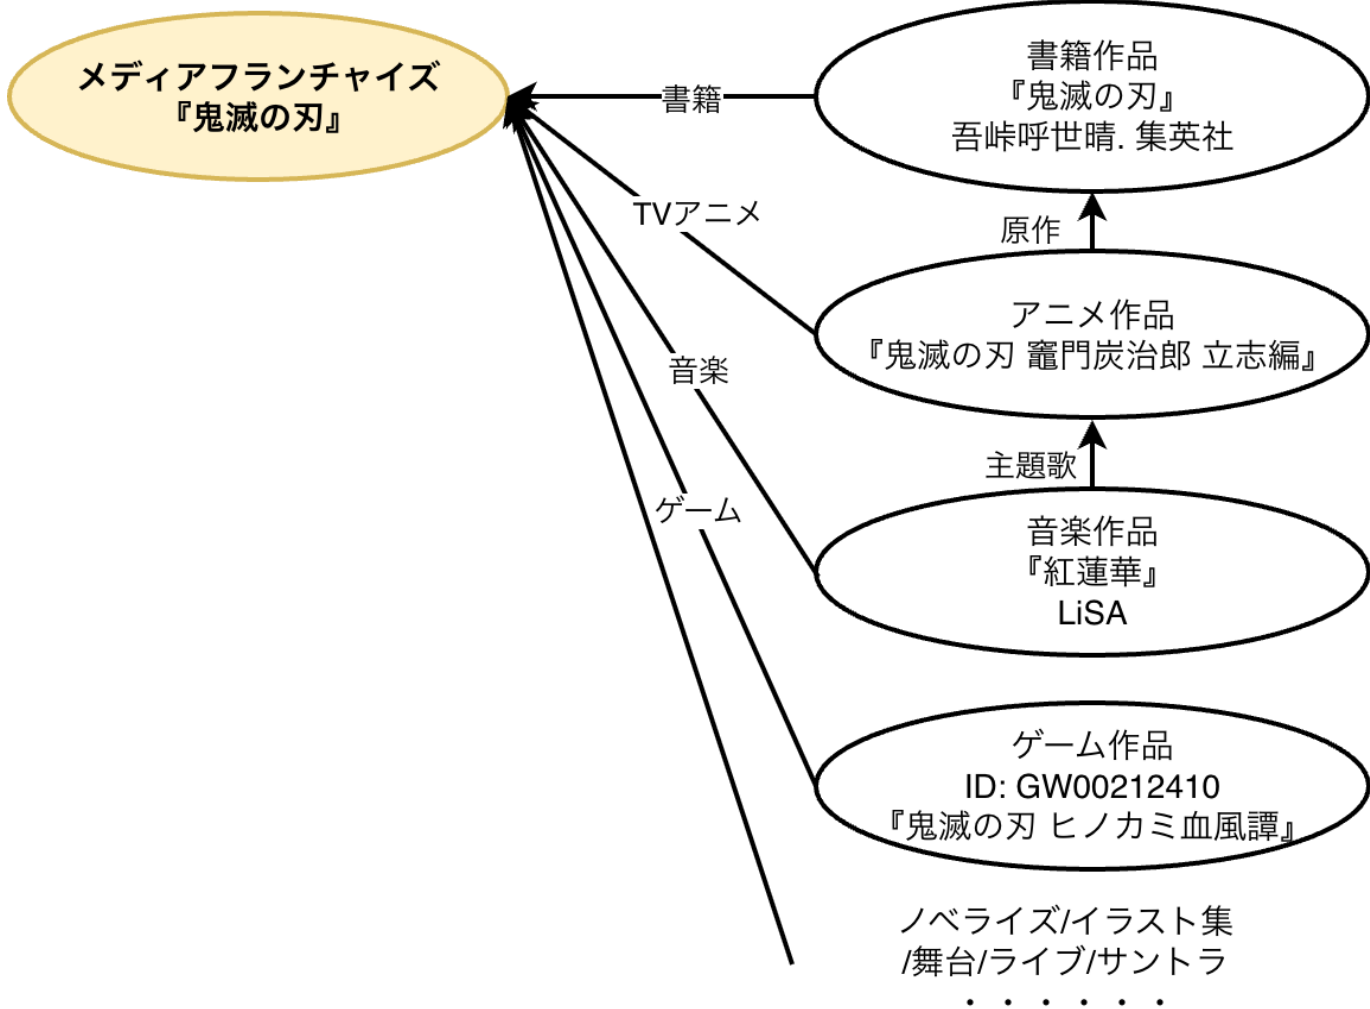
メディアフランチャイズ
『鬼滅の刃』

書籍

書籍作品
『鬼滅の刃』
吾峠呼世晴. 集英社

TVアニメ

原作

アニメ作品
『鬼滅の刃 竈門炭治郎 立志編』

音楽

主題歌

音楽作品
『紅蓮華』
LiSA

ゲーム

ゲーム作品
ID: GW00212410
『鬼滅の刃 ヒノカミ血風譚』

ノベライズ/イラスト集
/舞台/ライブ/サントラ
・・・・・・